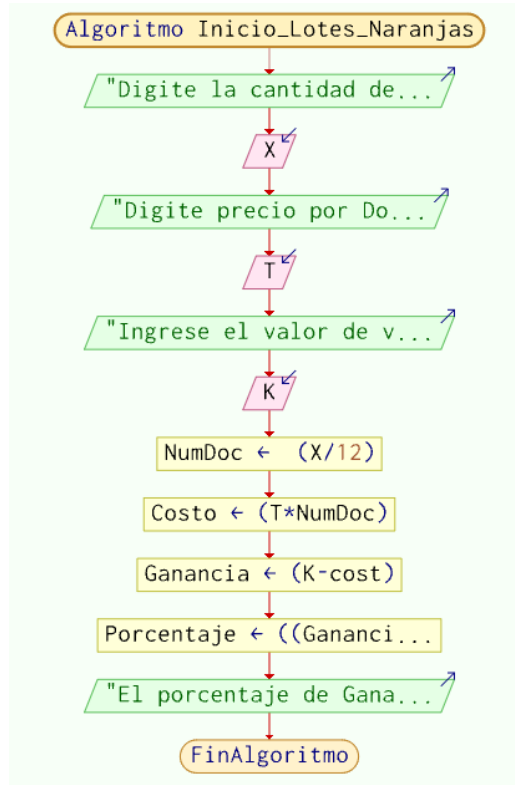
Algoritmo Inicio_Lotes_Naranjas

"Digite la cantidad de...

X

"Digite precio por Do...

T

"Ingrese el valor de v...

K

NumDoc ← (X/12)

Costo ← (T*NumDoc)

Ganancia ← (K-cost)

Porcentaje ← ((Gananci...

"El porcentaje de Gana...

FinAlgoritmo